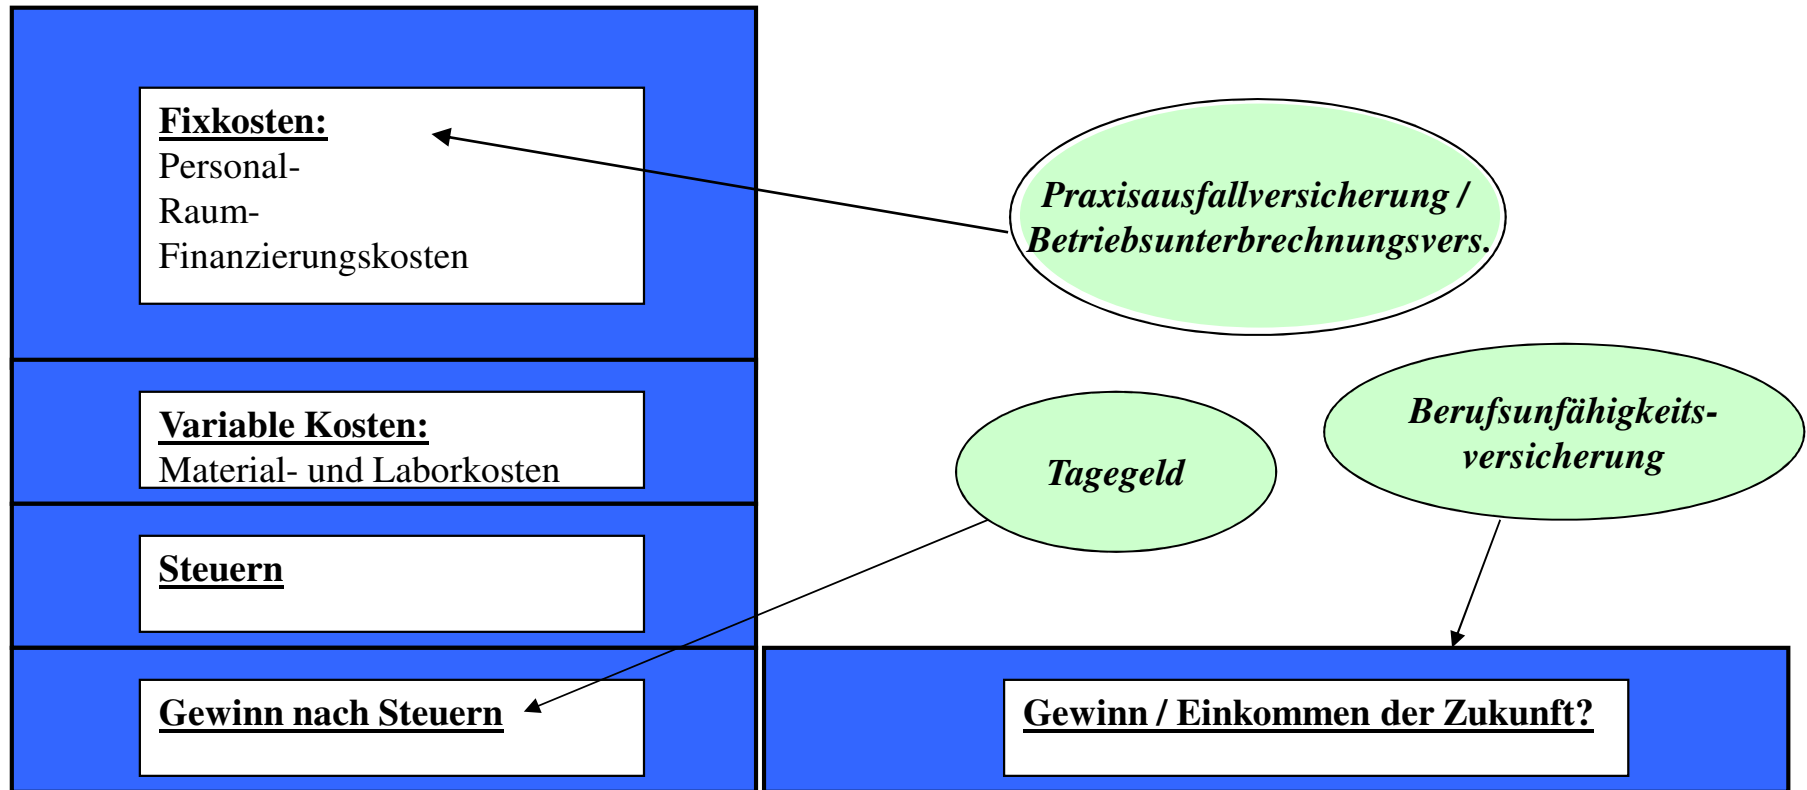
Fixkosten:
Personal-
Raum-
Finanzierungskosten

Praxisausfallversicherung / Betriebsunterbrechungsvers.

Variable Kosten:
Material- und Laborkosten

Tagegeld

Berufsunfähigkeitsversicherung

Steuern

Gewinn nach Steuern

Gewinn / Einkommen der Zukunft?